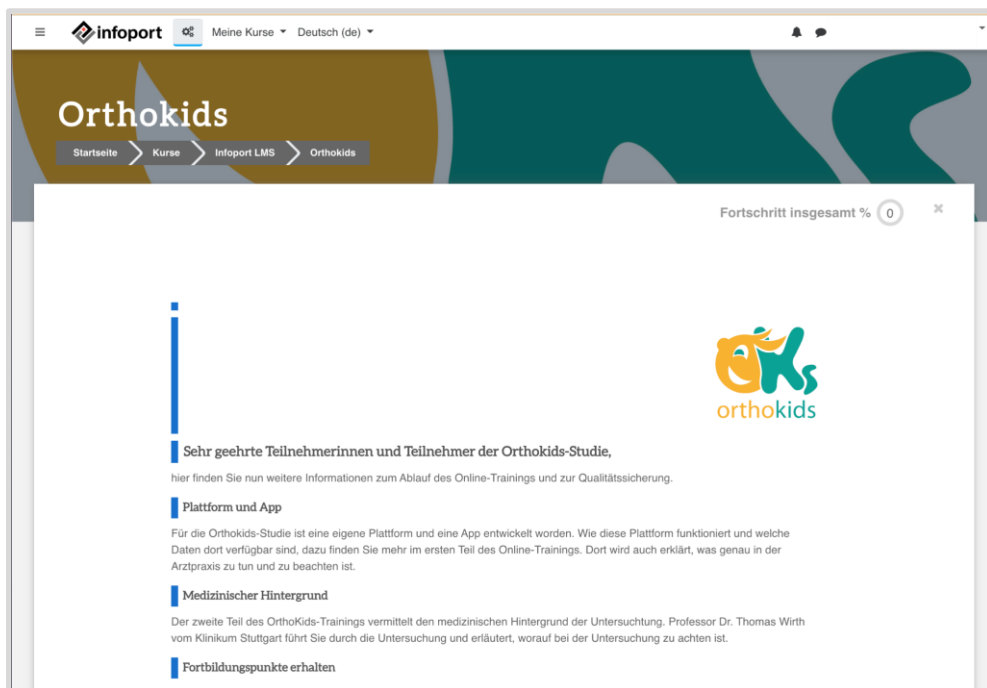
infoport Meine Kurse Deutsch (de)

Orthokids

Startseite Kurse Infoport LMS Orthokids

Fortschritt insgesamt % 0

×

orthokids

Sehr geehrte Teilnehmerinnen und Teilnehmer der Orthokids-Studie,

hier finden Sie nun weitere Informationen zum Ablauf des Online-Trainings und zur Qualitätssicherung.

Plattform und App

Für die Orthokids-Studie ist eine eigene Plattform und eine App entwickelt worden. Wie diese Plattform funktioniert und welche Daten dort verfügbar sind, dazu finden Sie mehr im ersten Teil des Online-Trainings. Dort wird auch erklärt, was genau in der Arztpraxis zu tun und zu beachten ist.

Medizinischer Hintergrund

Der zweite Teil des OrthoKids-Trainings vermittelt den medizinischen Hintergrund der Untersuchung. Professor Dr. Thomas Wirth vom Klinikum Stuttgart führt Sie durch die Untersuchung und erläutert, worauf bei der Untersuchung zu achten ist.

Fortbildungspunkte erhalten